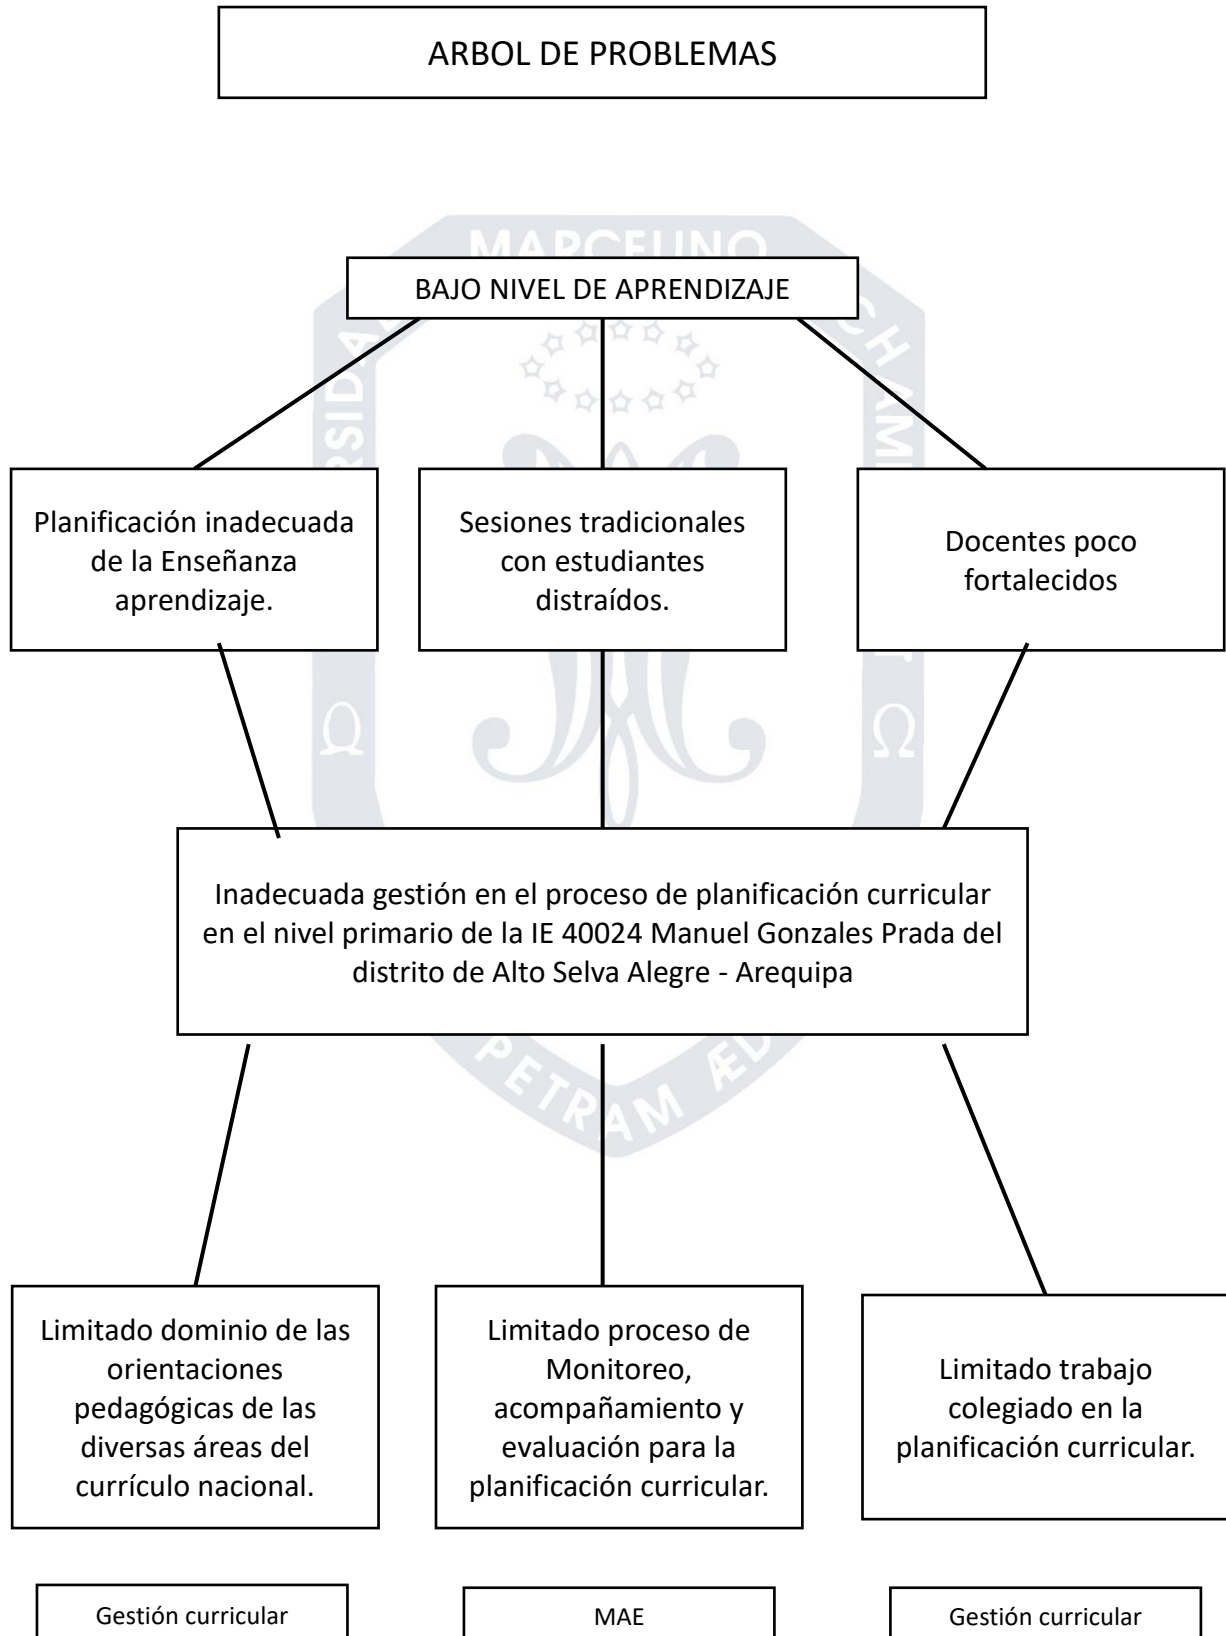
ARBOL DE PROBLEMAS

MARCELINO

BAJO NIVEL DE APRENDIZAJE

Planificación inadecuada de la Enseñanza aprendizaje.

Sesiones tradicionales con estudiantes distraídos.

Docentes poco fortalecidos

Inadecuada gestión en el proceso de planificación curricular en el nivel primario de la IE 40024 Manuel Gonzales Prada del distrito de Alto Selva Alegre - Arequipa

Limitado dominio de las orientaciones pedagógicas de las diversas áreas del currículo nacional.

Limitado proceso de Monitoreo, acompañamiento y evaluación para la planificación curricular.

Limitado trabajo colegiado en la planificación curricular.

Gestión curricular

MAE

Gestión curricular